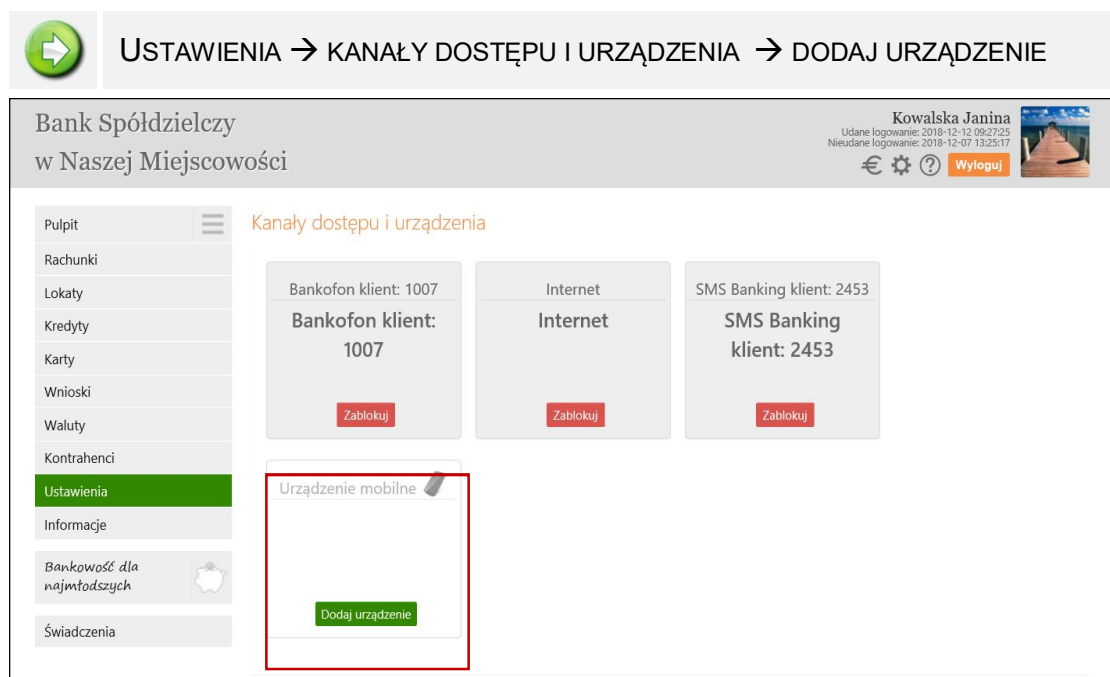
USTAWIENIA → KANAŁY DOSTĘPU I URZĄDZENIA → DODAJ URZĄDZENIE

Bank Spółdzielczy
w Naszej Miejscowości

Kowalska Janina
Udane logowanie: 2018-12-12 09:27:25
Nieudane logowanie: 2018-12-07 13:25:17
€ Wyloguj

Pulpit
Rachunki
Lokaty
Kredyty
Karty
Wnioski
Waluty
Kontrahenci
Ustawienia
Informacje
Bankowość dla najmłodszych
Świadczenia

Kanały dostępu i urządzenia

Bankofon klient: 1007
Bankofon klient: 1007
Zablokuj

Internet
Internet
Zablokuj

SMS Banking klient: 2453
SMS Banking klient: 2453
Zablokuj

Urządzenie mobilne
Dodaj urządzenie